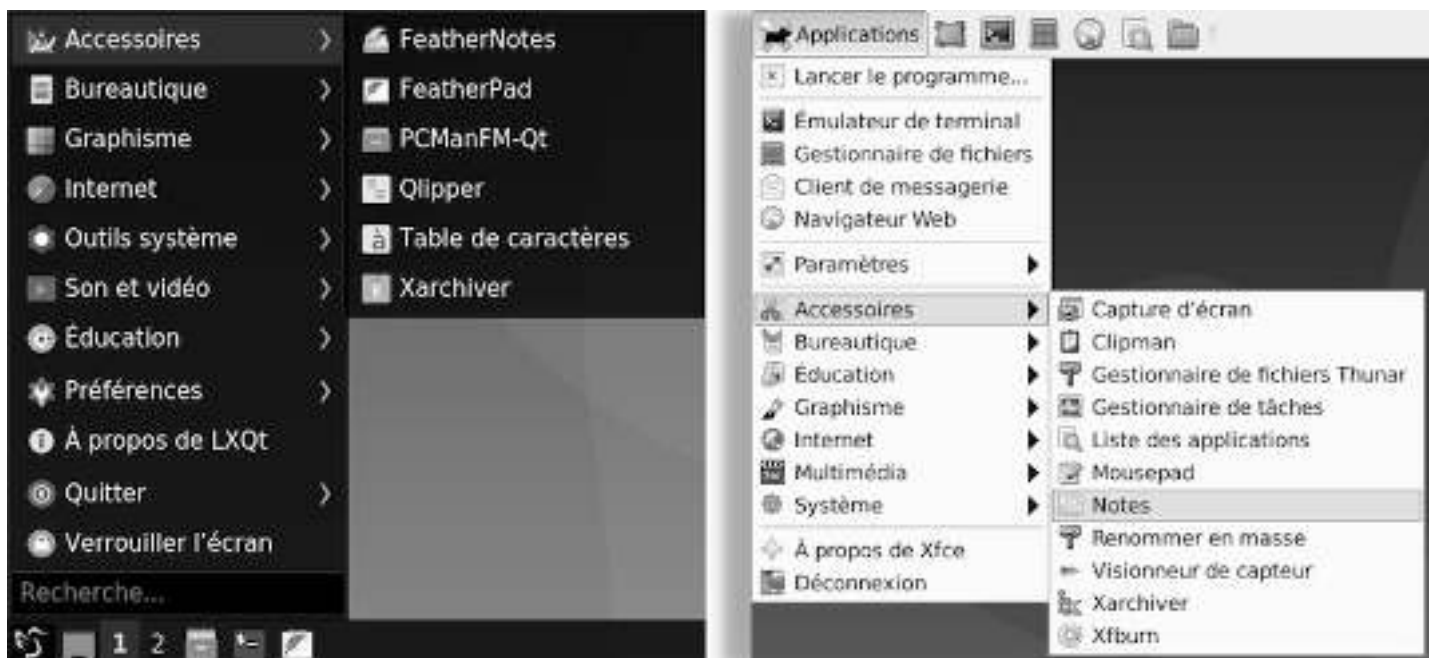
Accessoires
Bureautique
Graphisme
Internet
Outils système
Son et vidéo
Éducation
Préférences
À propos de LXQt
Quitter
Verrouiller l'écran
Recherche...

1 2

FeatherNotes
FeatherPad
PCManFM-Qt
Qlipper
Table de caractères
Xarchiver

Applications

Lancer le programme...
Émulateur de terminal
Gestionnaire de fichiers
Client de messagerie
Navigateur Web
Paramètres
Accessoires
Bureautique
Éducation
Graphisme
Internet
Multimédia
Système
À propos de Xfce
Déconnexion

Capture d'écran
Clipman
Gestionnaire de fichiers Thunar
Gestionnaire de tâches
Liste des applications
Mousepad
Notes
Renommer en masse
Visionneur de capteur
Xarchiver
Xfburn